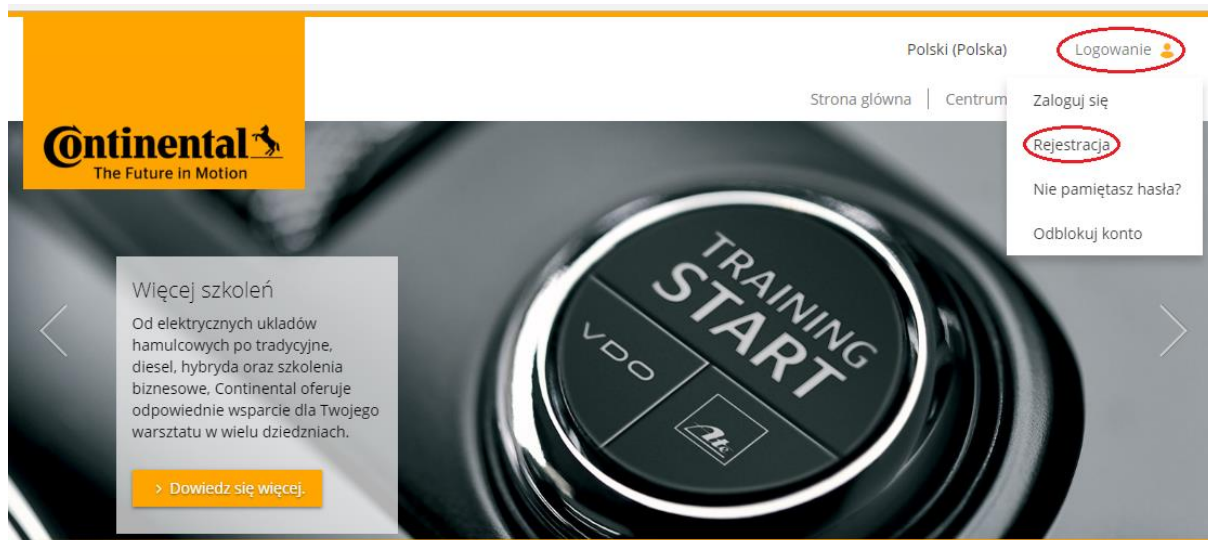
Polski (Polska)

Logowanie

Strona główna | Centrum

Zaloguj się

Rejestracja

Nie pamiętasz hasła?

Odblokuj konto

Continental

The Future in Motion

Więcej szkoleń

Od elektrycznych ukladów hamulcowych po tradycyjne, diesel, hybryda oraz szkolenia biznesowe, Continental oferuje odpowiednie wsparcie dla Twojego warsztatu w wielu dziedzniach.

> Dowiedz się więcej.

TRAINING START

VDO

ate